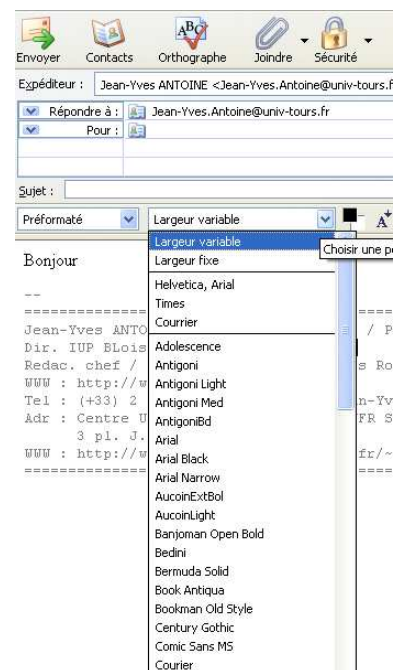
Envoyer Contacts Orthographe Joindre Sécurité

Expéditeur : Jean-Yves ANTOINE <Jean-Yves.Antoine@univ-tours.fr

Répondre à : Jean-Yves.Antoine@univ-tours.fr

Pour :

Sujet :

Préformaté

Largeur variable

Choisir une p

Largeur variable
Largeur fixe
Helvetica, Arial
Times
Courrier
Adolescence
Antigoni
Antigoni Light
Antigoni Med
AntigoniBd
Arial
Arial Black
Arial Narrow
AucoinExtBol
AucoinLight
Banjoman Open Bold
Bedini
Bermuda Solid
Book Antiqua
Bookman Old Style
Century Gothic
Comic Sans MS
Courier

Bonjour

--
=============
Jean-Yves ANTO
Dir. IUP BLois
Redac. chef /
WWW : http://w
Tel : (+33) 2
Adr : Centre U
3 pl. J.
WWW : http://w
=============

====
/ P
s Ro
n-Yv
FR S
fr/~
====